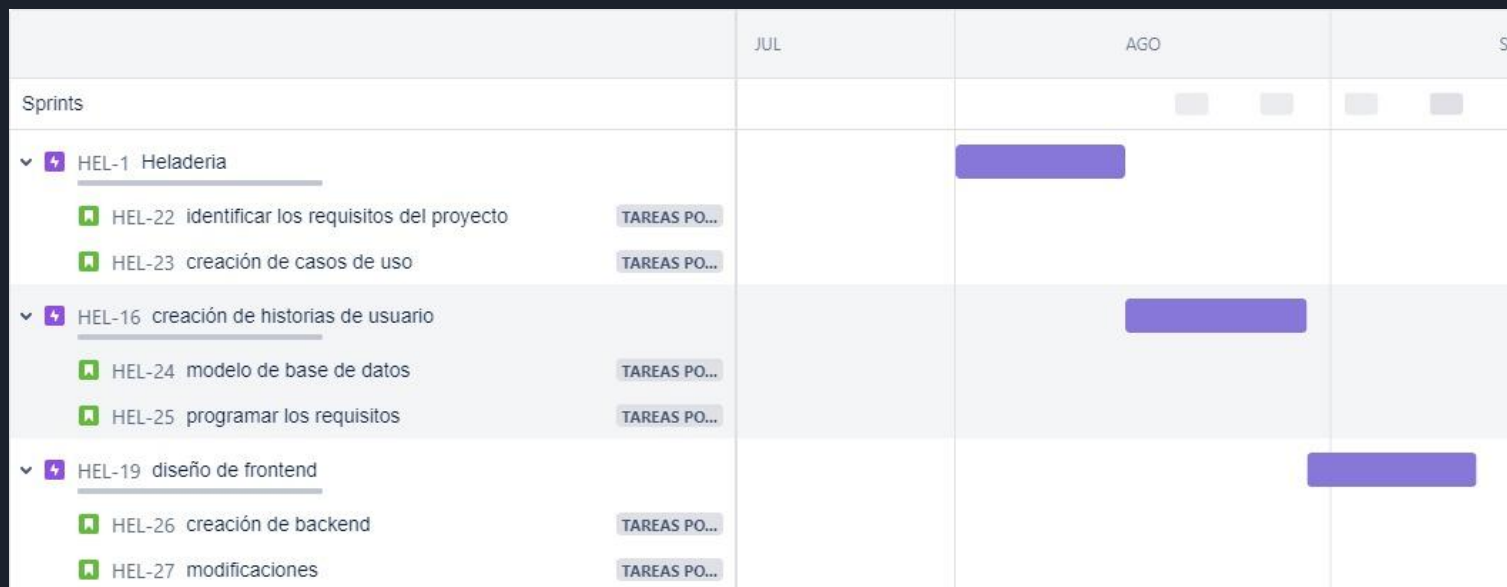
| | JUL | AGO | S |
|---|---|---|---|
| Sprints | | | |
| HEL-1 Heladeria | | | |
| HEL-22 identificar los requisitos del proyecto TAREAS PO... | | | |
| HEL-23 creación de casos de uso TAREAS PO... | | | |
| HEL-16 creación de historias de usuario | | | |
| HEL-24 modelo de base de datos TAREAS PO... | | | |
| HEL-25 programar los requisitos TAREAS PO... | | | |
| HEL-19 diseño de frontend | | | |
| HEL-26 creación de backend TAREAS PO... | | | |
| HEL-27 modificaciones TAREAS PO... | | | |